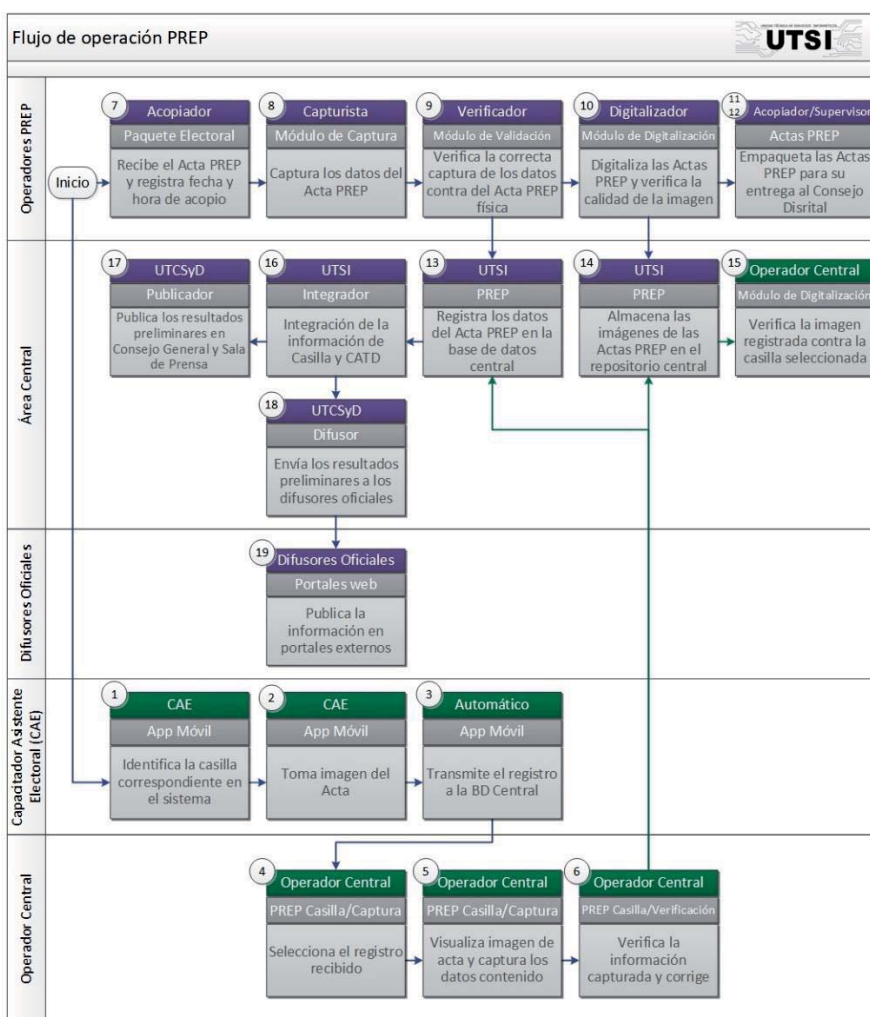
Flujo de operación PREP

UTSI

Operadores PREP

Inicio

7 Acopiador
Paquete Electoral
Recibe el Acta PREP y registra fecha y hora de acopio

8 Capturista
Módulo de Captura
Captura los datos del Acta PREP

9 Verificador
Módulo de Validación
Verifica la correcta captura de los datos contra del Acta PREP física

10 Digitalizador
Módulo de Digitalización
Digitaliza las Actas PREP y verifica la calidad de la imagen

11 12 Acopiador/Supervisor
Actas PREP
Empaqueta las Actas PREP para su entrega al Consejo Disrital

Área Central

17 UTCSyD
Publicador
Publica los resultados preliminares en Consejo General y Sala de Prensa

16 UTSI
Integrador
Integración de la información de Casilla y CATD

13 UTSI
PREP
Registra los datos del Acta PREP en la base de datos central

14 UTSI
PREP
Almacena las imágenes de las Actas PREP en el repositorio central

15 Operador Central
Módulo de Digitalización
Verifica la imagen registrada contra la casilla seleccionada

18 UTCSyD
Difusor
Envía los resultados preliminares a los difusores oficiales

Difusores Oficiales

19 Difusores Oficiales
Portales web
Publica la información en portales externos

Capacitador Asistente Electoral (CAE)

1 CAE
App Móvil
Identifica la casilla correspondiente en el sistema

2 CAE
App Móvil
Toma imagen del Acta

3 Automático
App Móvil
Transmite el registro a la BD Central

Operador Central

4 Operador Central
PREP Casilla/Captura
Selecciona el registro recibido

5 Operador Central
PREP Casilla/Captura
Visualiza imagen de acta y captura los datos contenido

6 Operador Central
PREP Casilla/Verificación
Verifica la información capturada y corrige